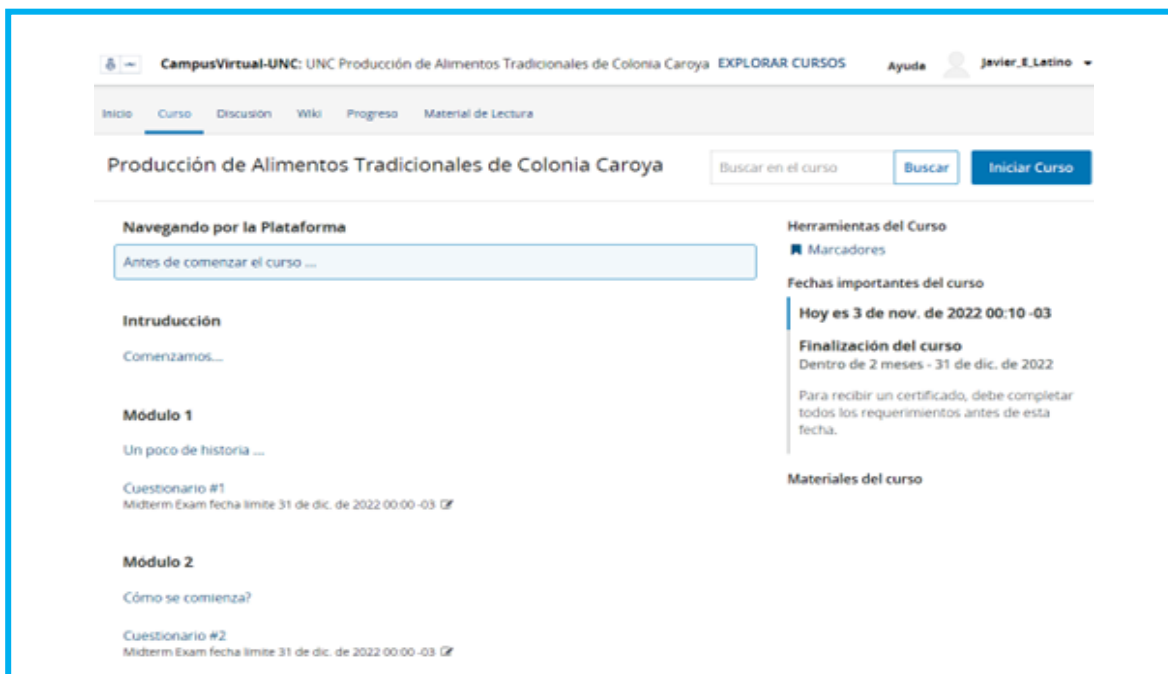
CampusVirtual-UNC: UNC Producción de Alimentos Tradicionales de Colonia Caroya EXPLORAR CURSOS Ayuda Javier_E_Latino

Inicio Curso Discusión Wiki Progreso Material de Lectura

Producción de Alimentos Tradicionales de Colonia Caroya

Buscar en el curso Buscar Iniciar Curso

Navegando por la Plataforma

Antes de comenzar el curso ...

Intruducción

Comenzamos...

Módulo 1

Un poco de historia ...

Cuestionario #1
Midterm Exam fecha límite 31 de dic. de 2022 00:00 -03

Módulo 2

Cómo se comienza?

Cuestionario #2
Midterm Exam fecha límite 31 de dic. de 2022 00:00 -03

Herramientas del Curso

Marcadores

Fechas importantes del curso

Hoy es 3 de nov. de 2022 00:10 -03

Finalización del curso
Dentro de 2 meses - 31 de dic. de 2022

Para recibir un certificado, debe completar todos los requerimientos antes de esta fecha.

Materiales del curso